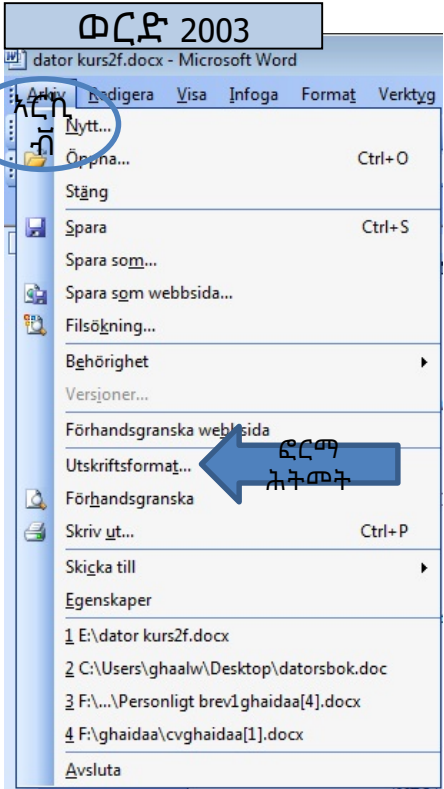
ወርድ 2003

dator kurs2f.docx - Microsoft Word

Arkiv Redigera Visa Infoga Format Verktyg

ኣርኪቭ

Nytt...

Öppna... Ctrl+O

Stäng

Spara Ctrl+S

Spara som...

Spara som webbsida...

Filsökning...

Behörighet

Versioner...

Förhandsgranska webbsida

Utskriftsformat...

ፎርማ ሕትመት

Förhandsgranska

Skriv ut... Ctrl+P

Skicka till

Egenskaper

1 E:\dator kurs2f.docx

2 C:\Users\ghaalw\Desktop\datorsbok.doc

3 F:\...\Personligt brev1ghaidaa[4].docx

4 F:\ghaidaa\cvghaidaa[1].docx

Avsluta